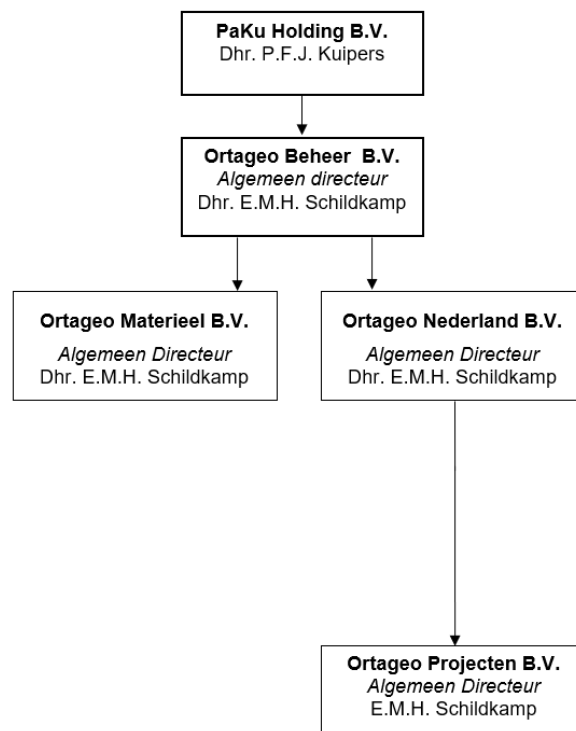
PaKu Holding B.V.
Dhr. P.F.J. Kuipers

Ortageo Beheer B.V.
*Algemeen directeur*
Dhr. E.M.H. Schildkamp

Ortageo Materieel B.V.
*Algemeen Directeur*
Dhr. E.M.H. Schildkamp

Ortageo Nederland B.V.
*Algemeen Directeur*
Dhr. E.M.H. Schildkamp

Ortageo Projecten B.V.
*Algemeen Directeur*
E.M.H. Schildkamp